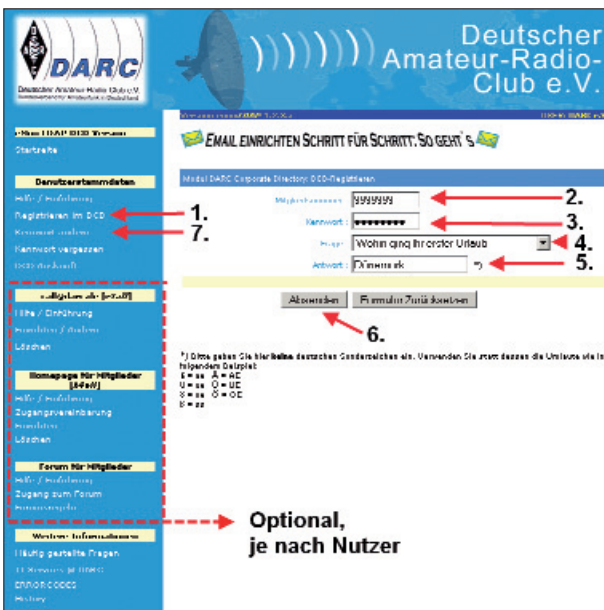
DARC
Deutscher Amateur-Radio-Club e.V.

Deutscher Amateur-Radio-Club e.V.

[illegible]

Startseite

Benutzerstammdaten
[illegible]
Registrieren im DCD
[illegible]
Kennwort vergessen
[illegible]

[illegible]
Hilfe / Einführung
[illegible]
Löschen

Homepage für Mitglieder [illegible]
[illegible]
Zugangsvereinbarung
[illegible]
Löschen

Forum für Mitglieder
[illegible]
Zugang zum Forum
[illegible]

Weitere Informationen
Häufig gestellte Fragen
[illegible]
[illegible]
History

Email einrichten Schritt für Schritt: So geht´s

Modul DARC Corporate Directory: DCD-Registrieren

Mitgliedsnummer: 999999
Kennwort: ••••••••
Frage: Wohin ging Ihr erster Urlaub
Antwort: Dänemark *)

Absenden Formular Zurücksetzen

*) Bitte geben Sie hier keine deutschen Sonderzeichen ein. Verwenden Sie statt dessen die Umlaute wie im folgenden Beispiel:
ä = ae Ä = AE
ü = ue Ü = UE
ö = oe Ö = OE
ß = ss

1.
7.
2.
3.
4.
5.
6.

Optional,
je nach Nutzer